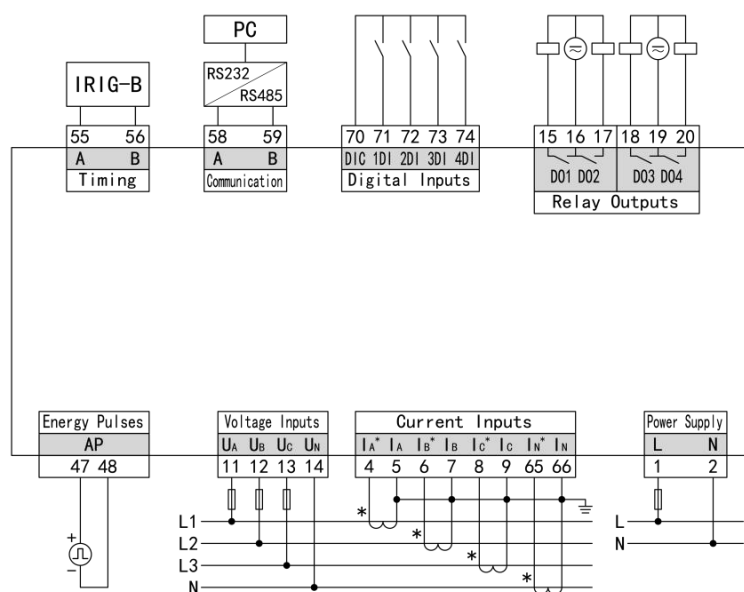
PC

IRIG-B

RS232
RS485

| 55 | 56 |
|---|---|
| A | B |

Timing

| 58 | 59 |
|---|---|
| A | B |

Communication

| 70 | 71 | 72 | 73 | 74 |
|---|---|---|---|---|
| DIC | 1DI | 2DI | 3DI | 4DI |

Digital Inputs

| 15 | 16 | 17 | 18 | 19 | 20 |
|---|---|---|---|---|---|

D01 D02 D03 D04

Relay Outputs

Energy Pulses

AP

47 48

Voltage Inputs

| $U_A$ | $U_B$ | $U_C$ | $U_N$ |
|---|---|---|---|
| 11 | 12 | 13 | 14 |

Current Inputs

| $I_A^*$ | $I_A$ | $I_B^*$ | $I_B$ | $I_C^*$ | $I_C$ | $I_N^*$ | $I_N$ |
|---|---|---|---|---|---|---|---|
| 4 | 5 | 6 | 7 | 8 | 9 | 65 | 66 |

Power Supply

| L | N |
|---|---|
| 1 | 2 |

L1
L2
L3
N

+
−

*
*
*
*

L
N